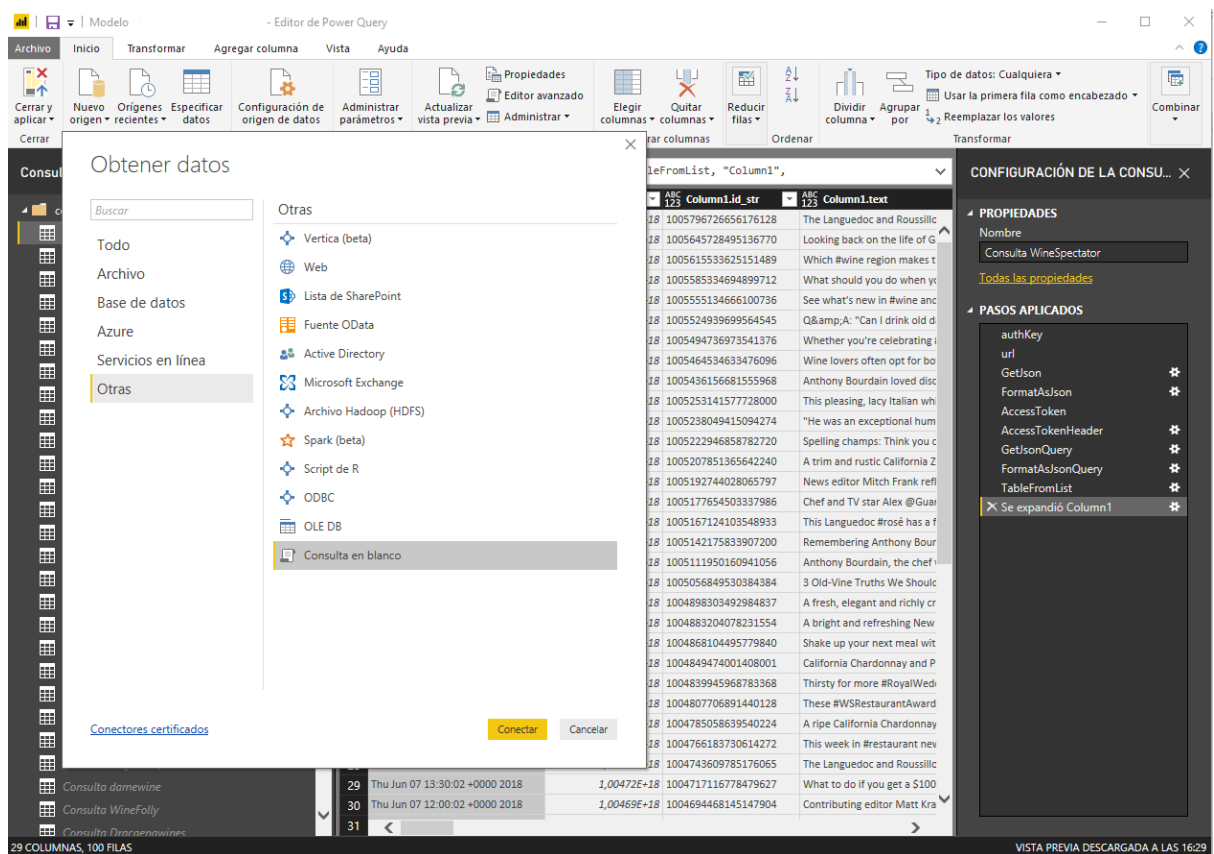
Modelo - Editor de Power Query

Archivo | Inicio | Transformar | Agregar columna | Vista | Ayuda

Cerrar y aplicar | Nuevo origen | Orígenes recientes | Especificar datos | Configuración de origen de datos | Administrar parámetros | Actualizar vista previa | Propiedades | Editor avanzado | Administrar | Elegir columnas | Quitar columnas | Reducir filas | Dividir columna | Agrupar por | Tipo de datos: Cualquiera | Usar la primera fila como encabezado | Reemplazar los valores | Combinar

Cerrar | rar columnas | Ordenar | Transformar

Consul

Obtener datos

Buscar

Todo
Archivo
Base de datos
Azure
Servicios en línea
Otras

Otras

Vertica (beta)
Web
Lista de SharePoint
Fuente OData
Active Directory
Microsoft Exchange
Archivo Hadoop (HDFS)
Spark (beta)
Script de R
ODBC
OLE DB
Consulta en blanco

Conectores certificados

Conectar | Cancelar

leFromList, "Column1",

| Column1.id_str | Column1.text |
|---|---|
| 1005796726656176128 | The Languedoc and Roussillo |
| 1005645728495136770 | Looking back on the life of G |
| 1005615533625151489 | Which #wine region makes t |
| 1005585334694899712 | What should you do when yo |
| 1005555134666100736 | See what's new in #wine and |
| 1005524939699564545 | Q&amp;A: "Can I drink old d |
| 1005494736973541376 | Whether you're celebrating |
| 1005464534633476096 | Wine lovers often opt for bo |
| 1005436156681555968 | Anthony Bourdain loved disc |
| 1005253141577728000 | This pleasing, lacy Italian wh |
| 1005238049415094274 | "He was an exceptional hum |
| 1005222946858782720 | Spelling champs: Think you c |
| 1005207851365642240 | A trim and rustic California Z |
| 1005192744028065797 | News editor Mitch Frank refl |
| 1005177654503337986 | Chef and TV star Alex @Guar |
| 1005167124103548933 | This Languedoc #rosé has a f |
| 1005142175833907200 | Remembering Anthony Bour |
| 1005111950160941056 | Anthony Bourdain, the chef |
| 1005056849530384384 | 3 Old-Vine Truths We Should |
| 1004898303492984837 | A fresh, elegant and richly cr |
| 1004883204078231554 | A bright and refreshing New |
| 1004868104495779840 | Shake up your next meal wit |
| 1004849474001408001 | California Chardonnay and P |
| 1004839945968783368 | Thirsty for more #RoyalWed |
| 1004807706891440128 | These #WSRestaurantAward |
| 1004785058639540224 | A ripe California Chardonnay |
| 1004766183730614272 | This week in #restaurant nev |
| 1004743609785176065 | The Languedoc and Roussillo |
| 1004717116778479627 | What to do if you get a $100 |
| 1004694468145147904 | Contributing editor Matt Kra |

29 Thu Jun 07 13:30:02 +0000 2018 1,00472E+18
30 Thu Jun 07 12:00:02 +0000 2018 1,00469E+18
31

Consulta damewine
Consulta WineFolly
Consulta Draceenawines

CONFIGURACIÓN DE LA CONSU...

PROPIEDADES
Nombre
Consulta WineSpectator
Todas las propiedades

PASOS APLICADOS
authKey
url
GetJson
FormatAsJson
AccessToken
AccessTokenHeader
GetJsonQuery
FormatAsJsonQuery
TableFromList
Se expandió Column1

29 COLUMNAS, 100 FILAS
VISTA PREVIA DESCARGADA A LAS 16:29